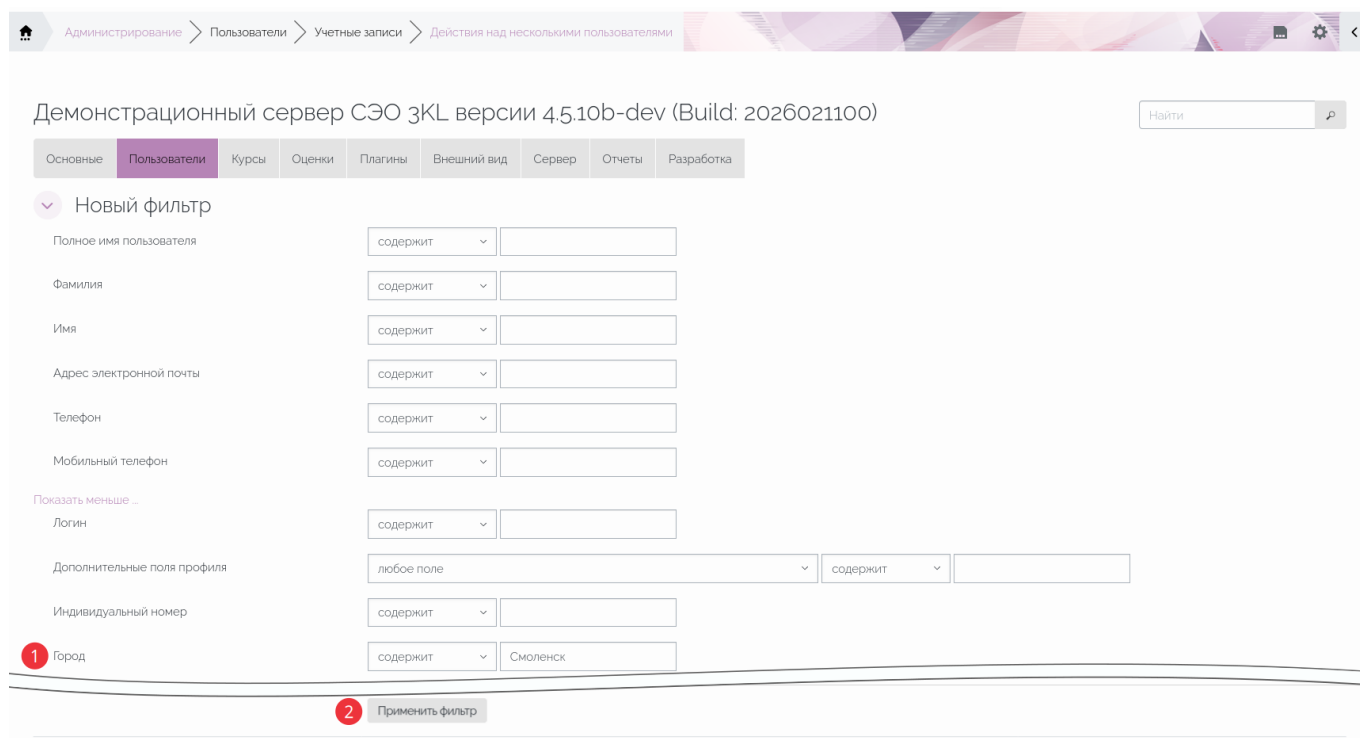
Администрирование > Пользователи > Учетные записи > Действия над несколькими пользователями

Демонстрационный сервер СЭО 3KL версии 4.5.10b-dev (Build: 2026021100)

Найти

Основные | Пользователи | Курсы | Оценки | Плагины | Внешний вид | Сервер | Отчеты | Разработка

Новый фильтр

Полное имя пользователя содержит

Фамилия содержит

Имя содержит

Адрес электронной почты содержит

Телефон содержит

Мобильный телефон содержит

Показать меньше ...

Логин содержит

Дополнительные поля профиля любое поле содержит

Индивидуальный номер содержит

1 Город содержит Смоленск

2 Применить фильтр